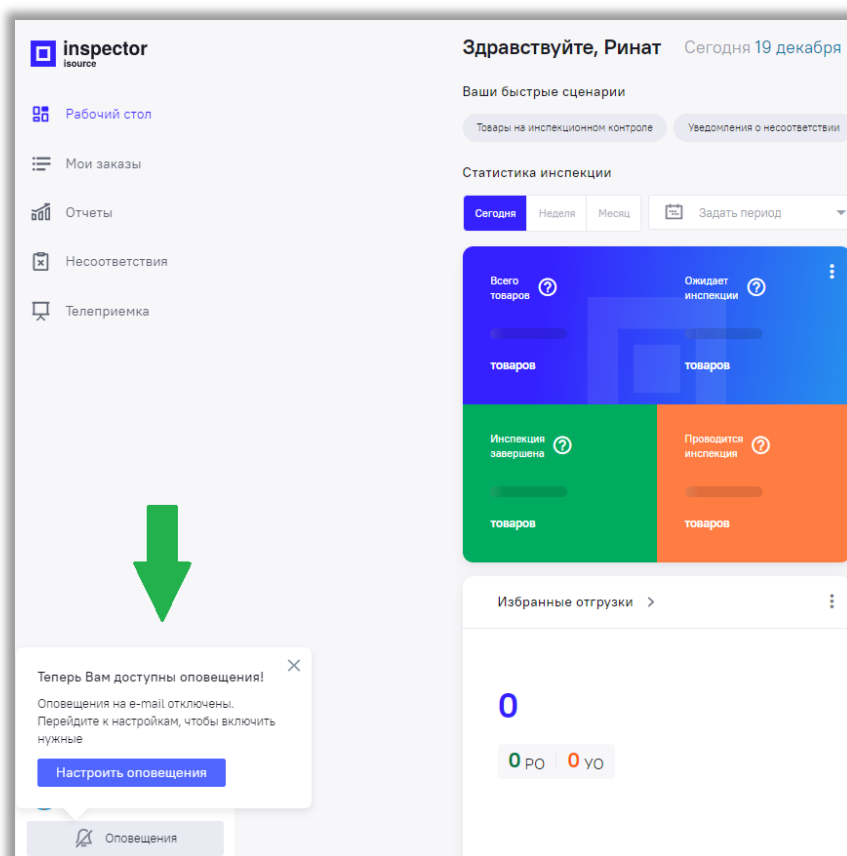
inspector
isource

Рабочий стол
Мои заказы
Отчеты
Несоответствия
Телеприемка

Здравствуйте, Ринат Сегодня 19 декабря

Ваши быстрые сценарии

Товары на инспекционном контроле
Уведомления о несоответствии

Статистика инспекции

Сегодня Неделя Месяц
Задать период

Всего товаров
товаров

Ожидает инспекции
товаров

Инспекция завершена
товаров

Проводится инспекция
товаров

Избранные отгрузки >

0
0 РО 0 УО

Теперь Вам доступны оповещения!
Оповещения на e-mail отключены. Перейдите к настройкам, чтобы включить нужные
Настроить оповещения

Оповещения